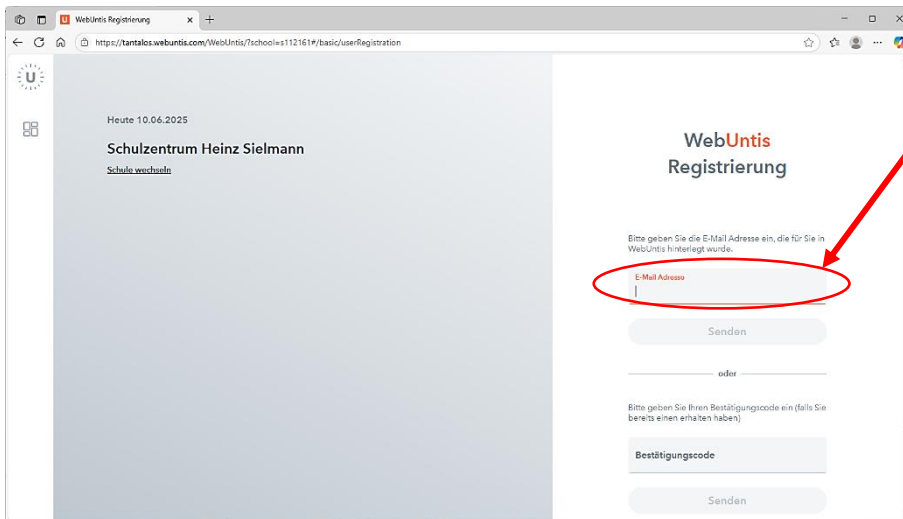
WebUntis Registrierung
https://tantalos.webuntis.com/WebUntis/?school=s112161#/basic/userRegistration

Heute 10.06.2025

Schulzentrum Heinz Sielmann

Schule wechseln

WebUntis
Registrierung

Bitte geben Sie die E-Mail Adresse ein, die für Sie in WebUntis hinterlegt wurde.

E-Mail Adresse

Senden

oder

Bitte geben Sie Ihren Bestätigungscode ein (falls Sie bereits einen erhalten haben)

Bestätigungscode

Senden